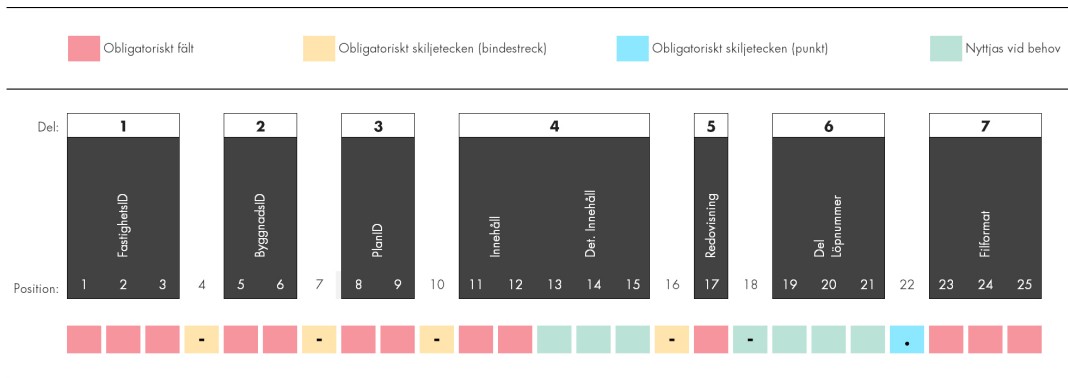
Obligatoriskt fält
Obligatoriskt skiljetecken (bindestreck)
Obligatoriskt skiljetecken (punkt)
Nyttjas vid behov

Del:

| 1 | | 2 | | 3 | | 4 | | | | | | 5 | | 6 | | | | 7 | | |
|---|---|---|---|---|---|---|---|---|---|---|---|---|---|---|---|---|---|---|---|---|

FastighetsID
ByggnadsID
PlanID
Innehåll
Det. Innehåll
Redovisning
Del Löpnummer
Filformat

Position: 1 2 3 4 5 6 7 8 9 10 11 12 13 14 15 16 17 18 19 20 21 22 23 24 25

- - - - - .